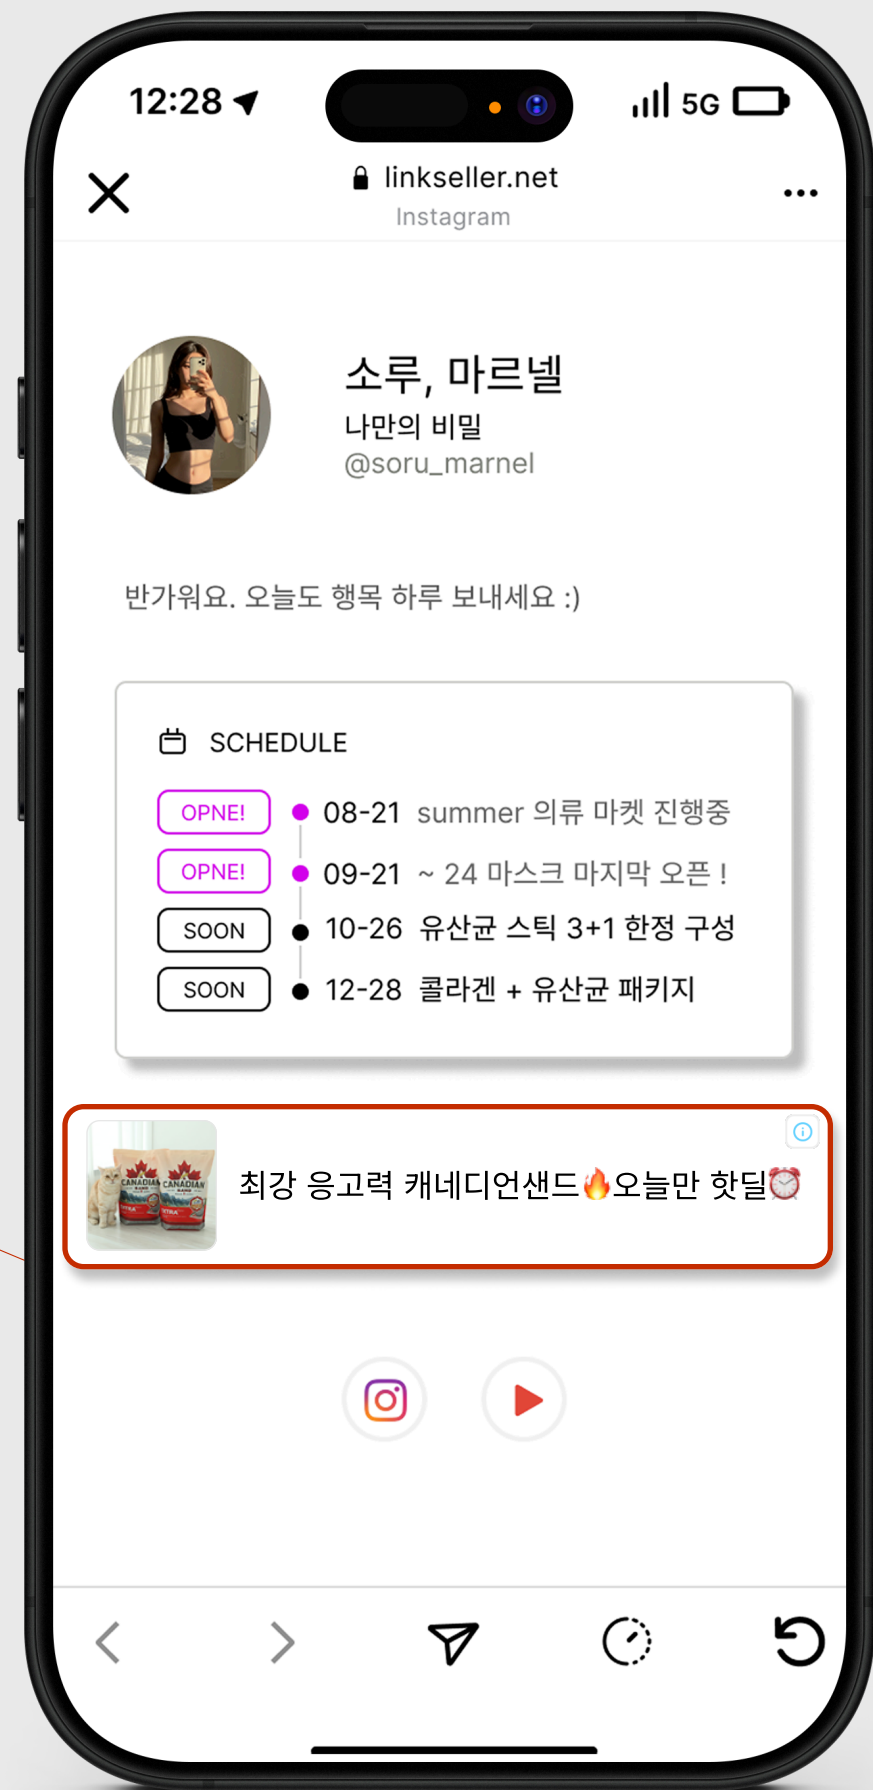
12:28

5G

linkseller.net
Instagram

소루, 마르넬
나만의 비밀
@soru_marnel

반가워요. 오늘도 행목 하루 보내세요 :)

SCHEDULE

OPNE! 08-21 summer 의류 마켓 진행중
OPNE! 09-21 ~ 24 마스크 마지막 오픈 !
SOON 10-26 유산균 스틱 3+1 한정 구성
SOON 12-28 콜라겐 + 유산균 패키지

CANADIAN CANADIAN

최강 응고력 캐네디언샌드🔥오늘만 핫딜⏰